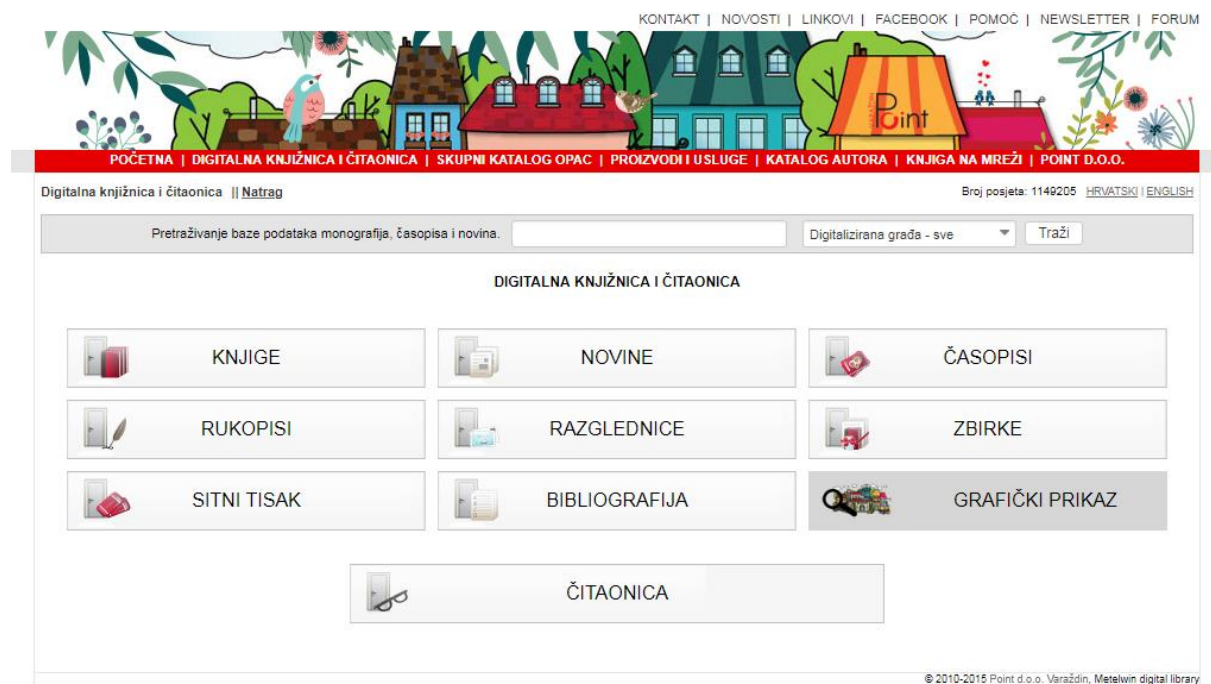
KONTAKT | NOVOSTI | LINKOVI | FACEBOOK | POMOĆ | NEWSLETTER | FORUM

Point

POČETNA | DIGITALNA KNJIŽNICA I ČITAONICA | SKUPNI KATALOG OPAC | PROIZVODI I USLUGE | KATALOG AUTORA | KNJIGA NA MREŽI | POINT D.O.O.

Digitalna knjižnica i čitaonica || Natrag

Broj posjeta: 1149205 HRVATSKI | ENGLISH

Pretraživanje baze podataka monografija, časopisa i novina.

Digitalizirana građa - sve

Traži

DIGITALNA KNJIŽNICA I ČITAONICA

KNJIGE

NOVINE

ČASOPISI

RUKOPISI

RAZGLEDNICE

ZBIRKE

SITNI TISAK

BIBLIOGRAFIJA

GRAFIČKI PRIKAZ

ČITAONICA

© 2010-2015 Point d.o.o. Varaždin, Metelwin digital library